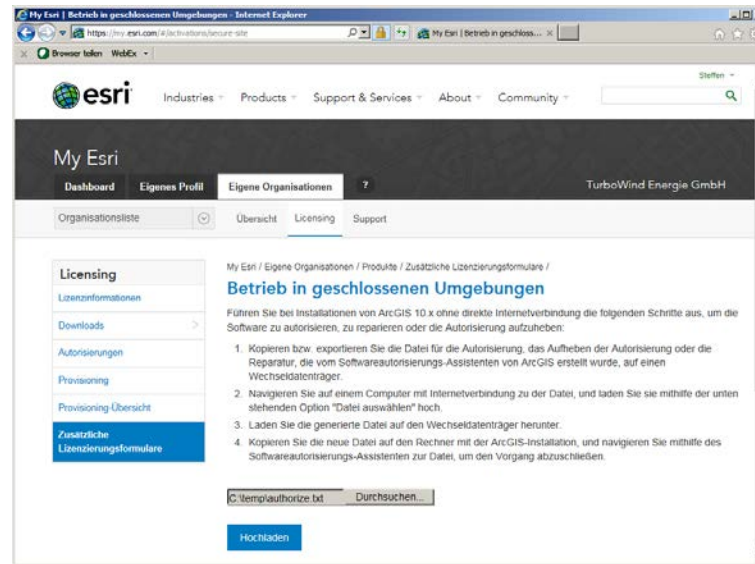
My Esri | Betrieb in geschlossenen Umgebungen - Internet Explorer

https://my.esri.com/#/activations/secure-site

My Esri | Betrieb in geschloss... ×

Browser teilen WebEx

Steffen

esri Industries Products Support & Services About Community

My Esri

Dashboard Eigenes Profil Eigene Organisationen ? TurboWind Energie GmbH

Organisationsliste Übersicht Licensing Support

Licensing

Lizenzinformationen

Downloads

Autorisierungen

Provisioning

Provisioning-Übersicht

Zusätzliche Lizenzierungsformulare

My Esri / Eigene Organisationen / Produkte / Zusätzliche Lizenzierungsformulare /

Betrieb in geschlossenen Umgebungen

Führen Sie bei Installationen von ArcGIS 10.x ohne direkte Internetverbindung die folgenden Schritte aus, um die Software zu autorisieren, zu reparieren oder die Autorisierung aufzuheben:

1. Kopieren bzw. exportieren Sie die Datei für die Autorisierung, das Aufheben der Autorisierung oder die Reparatur, die vom Softwareautorisierungs-Assistenten von ArcGIS erstellt wurde, auf einen Wechseldatenträger.
2. Navigieren Sie auf einem Computer mit Internetverbindung zu der Datei, und laden Sie sie mithilfe der unten stehenden Option "Datei auswählen" hoch.
3. Laden Sie die generierte Datei auf den Wechseldatenträger herunter.
4. Kopieren Sie die neue Datei auf den Rechner mit der ArcGIS-Installation, und navigieren Sie mithilfe des Softwareautorisierungs-Assistenten zur Datei, um den Vorgang abzuschließen.

C:\temp\authorize.txt Durchsuchen...

Hochladen